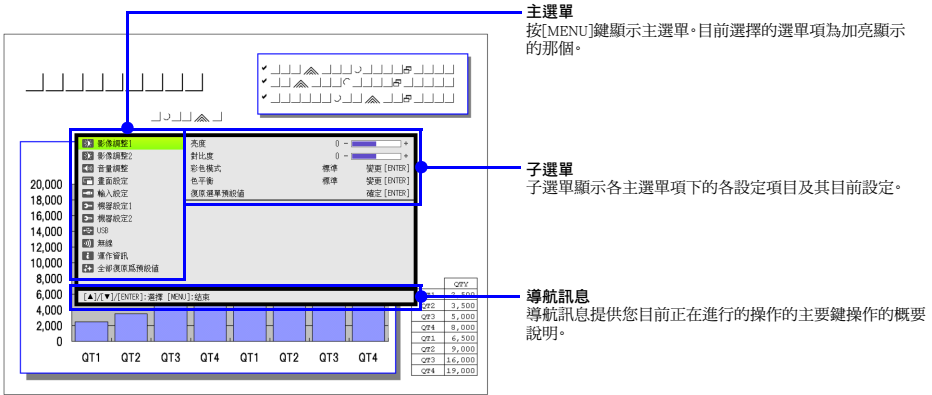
主選單
按[MENU]鍵顯示主選單。目前選擇的選單項為加亮顯示的那個。

影像調整1
影像調整2
音量調整
畫面設定
輸入設定
選擇設定1
選擇設定2
USB
無線
運作資訊
全部復原爲預設值

亮度 0
對比度 0
彩色模式 標準 變更 [ENTER]
色平衡 標準 變更 [ENTER]
復原選單預設值 確定 [ENTER]

[▲]/[▼]/[ENTER]:選擇 [MENU]:結束

子選單
子選單顯示各主選單項下的各設定項目及其目前設定。

20,000
18,000
16,000
14,000
12,000
10,000
8,000
6,000
4,000
2,000
0

QT1 QT2 QT3 QT4 QT1 QT2 QT3 QT4

| | QTY |
|---|---|
| QT1 | 2,500 |
| QT2 | 3,500 |
| QT3 | 5,000 |
| QT4 | 8,000 |
| QT1 | 6,500 |
| QT2 | 9,000 |
| QT3 | 16,000 |
| QT4 | 19,000 |

導航訊息
導航訊息提供您目前正在進行的操作的主要鍵操作的概要說明。